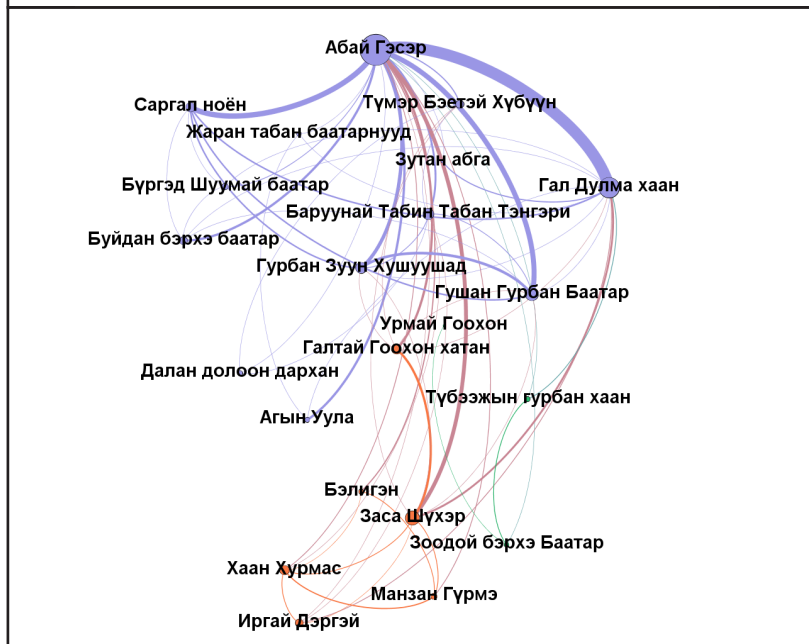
Абай Гэсэр
Саргал ноён
Түмэр Бэетэй Хүбүүн
Жаран табан баатарнууд
Зутан абга
Гал Дулма хаан
Бүргэд Шуумай баатар
Баруунай Табин Табан Тэнгэри
Буйдан бэрхэ баатар
Гурбан Зуун Хушуушад
Гушан Гурбан Баатар
Урмай Гоохон
Галтай Гоохон хатан
Далан долоон дархан
Түбээжын гурбан хаан
Агын Уула
Бэлигэн
Заса Шүхэр
Зоодой бэрхэ Баатар
Хаан Хурмас
Манзан Гүрмэ
Иргай Дэргэй